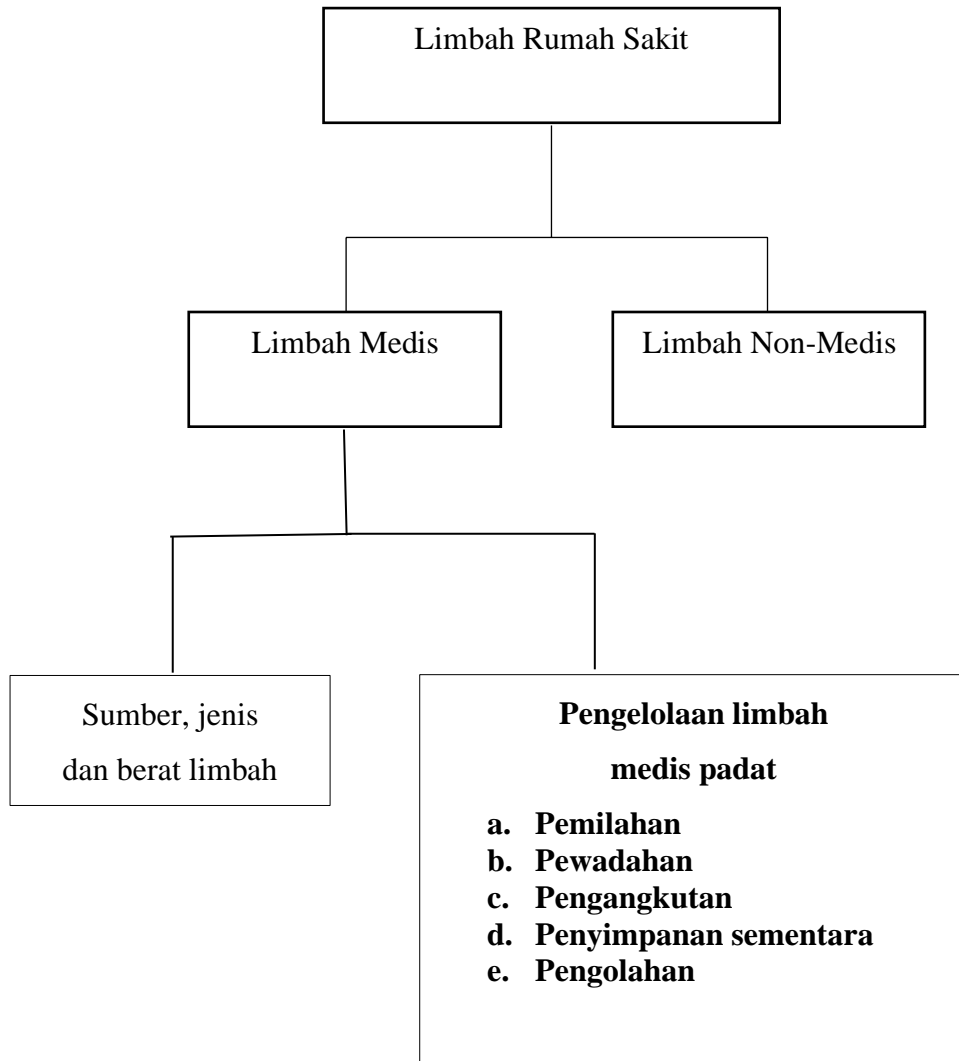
Limbah Rumah Sakit

Limbah Medis

Limbah Non-Medis

Sumber, jenis dan berat limbah

**Pengelolaan limbah medis padat**

**a. Pemilahan**
**b. Pewadahan**
**c. Pengangkutan**
**d. Penyimpanan sementara**
**e. Pengolahan**